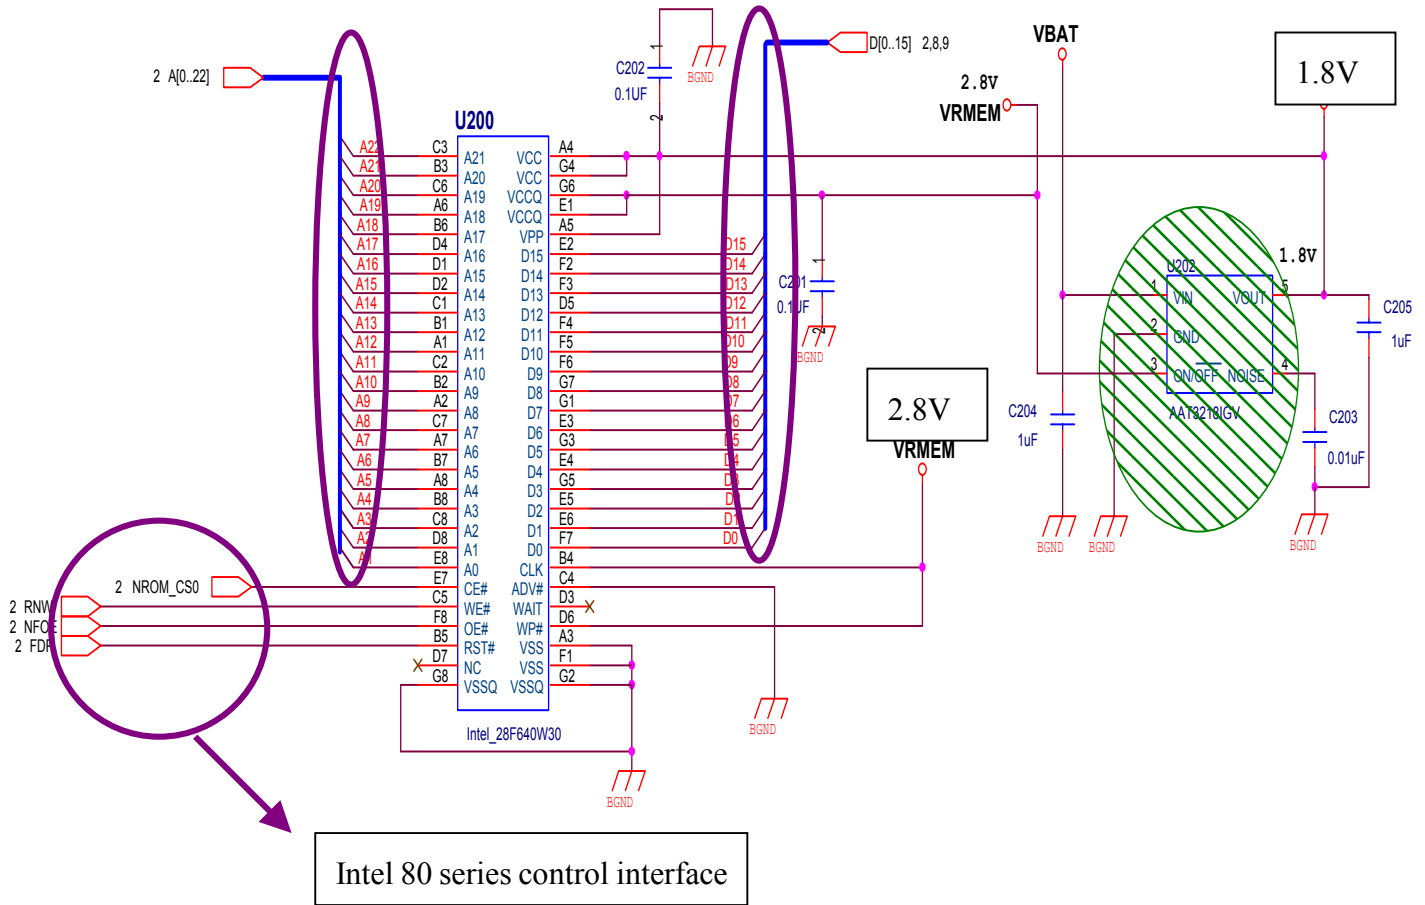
2 A[0..22]

U200

A22 A21 A20 A19 A18 A17 A16 A15 A14 A13 A12 A11 A10 A9 A8 A7 A6 A5 A4 A3 A2 A1

C3 B3 C6 A6 B6 D4 D1 D2 C1 B1 A1 C2 B2 A2 C7 A7 B7 A8 B8 C8 D8 E8 E7 C5 F8 B5 D7 G8

A21 A20 A19 A18 A17 A16 A15 A14 A13 A12 A11 A10 A9 A8 A7 A6 A5 A4 A3 A2 A1 A0 CE# WE# OE# RST# NC VSSQ

VCC VCC VCCQ VCCQ VPP D15 D14 D13 D12 D11 D10 D9 D8 D7 D6 D5 D4 D3 D2 D1 D0 CLK ADV# WAIT WP# VSS VSS VSSQ

A4 G4 G6 E1 A5 E2 F2 F3 D5 F4 F5 F6 G7 G1 E3 G3 E4 G5 E5 E6 F7 B4 C4 D3 D6 A3 F1 G2

D15 D14 D13 D12 D11 D10 D9 D8 D7 D6 D5 D4 D3 D2 D1 D0

Intel_28F640W30

C202
0.1UF
1
2
BGND

D[0..15] 2,8,9

VBAT

2.8V
VRMEM

1.8V

C201
0.1UF
1
2
BGND

U202
VIN VOUT
GND
ON/OFF NOISE
AAT3218IGV
1 2 3 5 4
1.8V

C205
1uF

C204
1uF

C203
0.01uF

BGND BGND BGND

2.8V
VRMEM

2 NROM_CS0
2 RNW
2 NFOE
2 FDP

BGND
BGND

Intel 80 series control interface